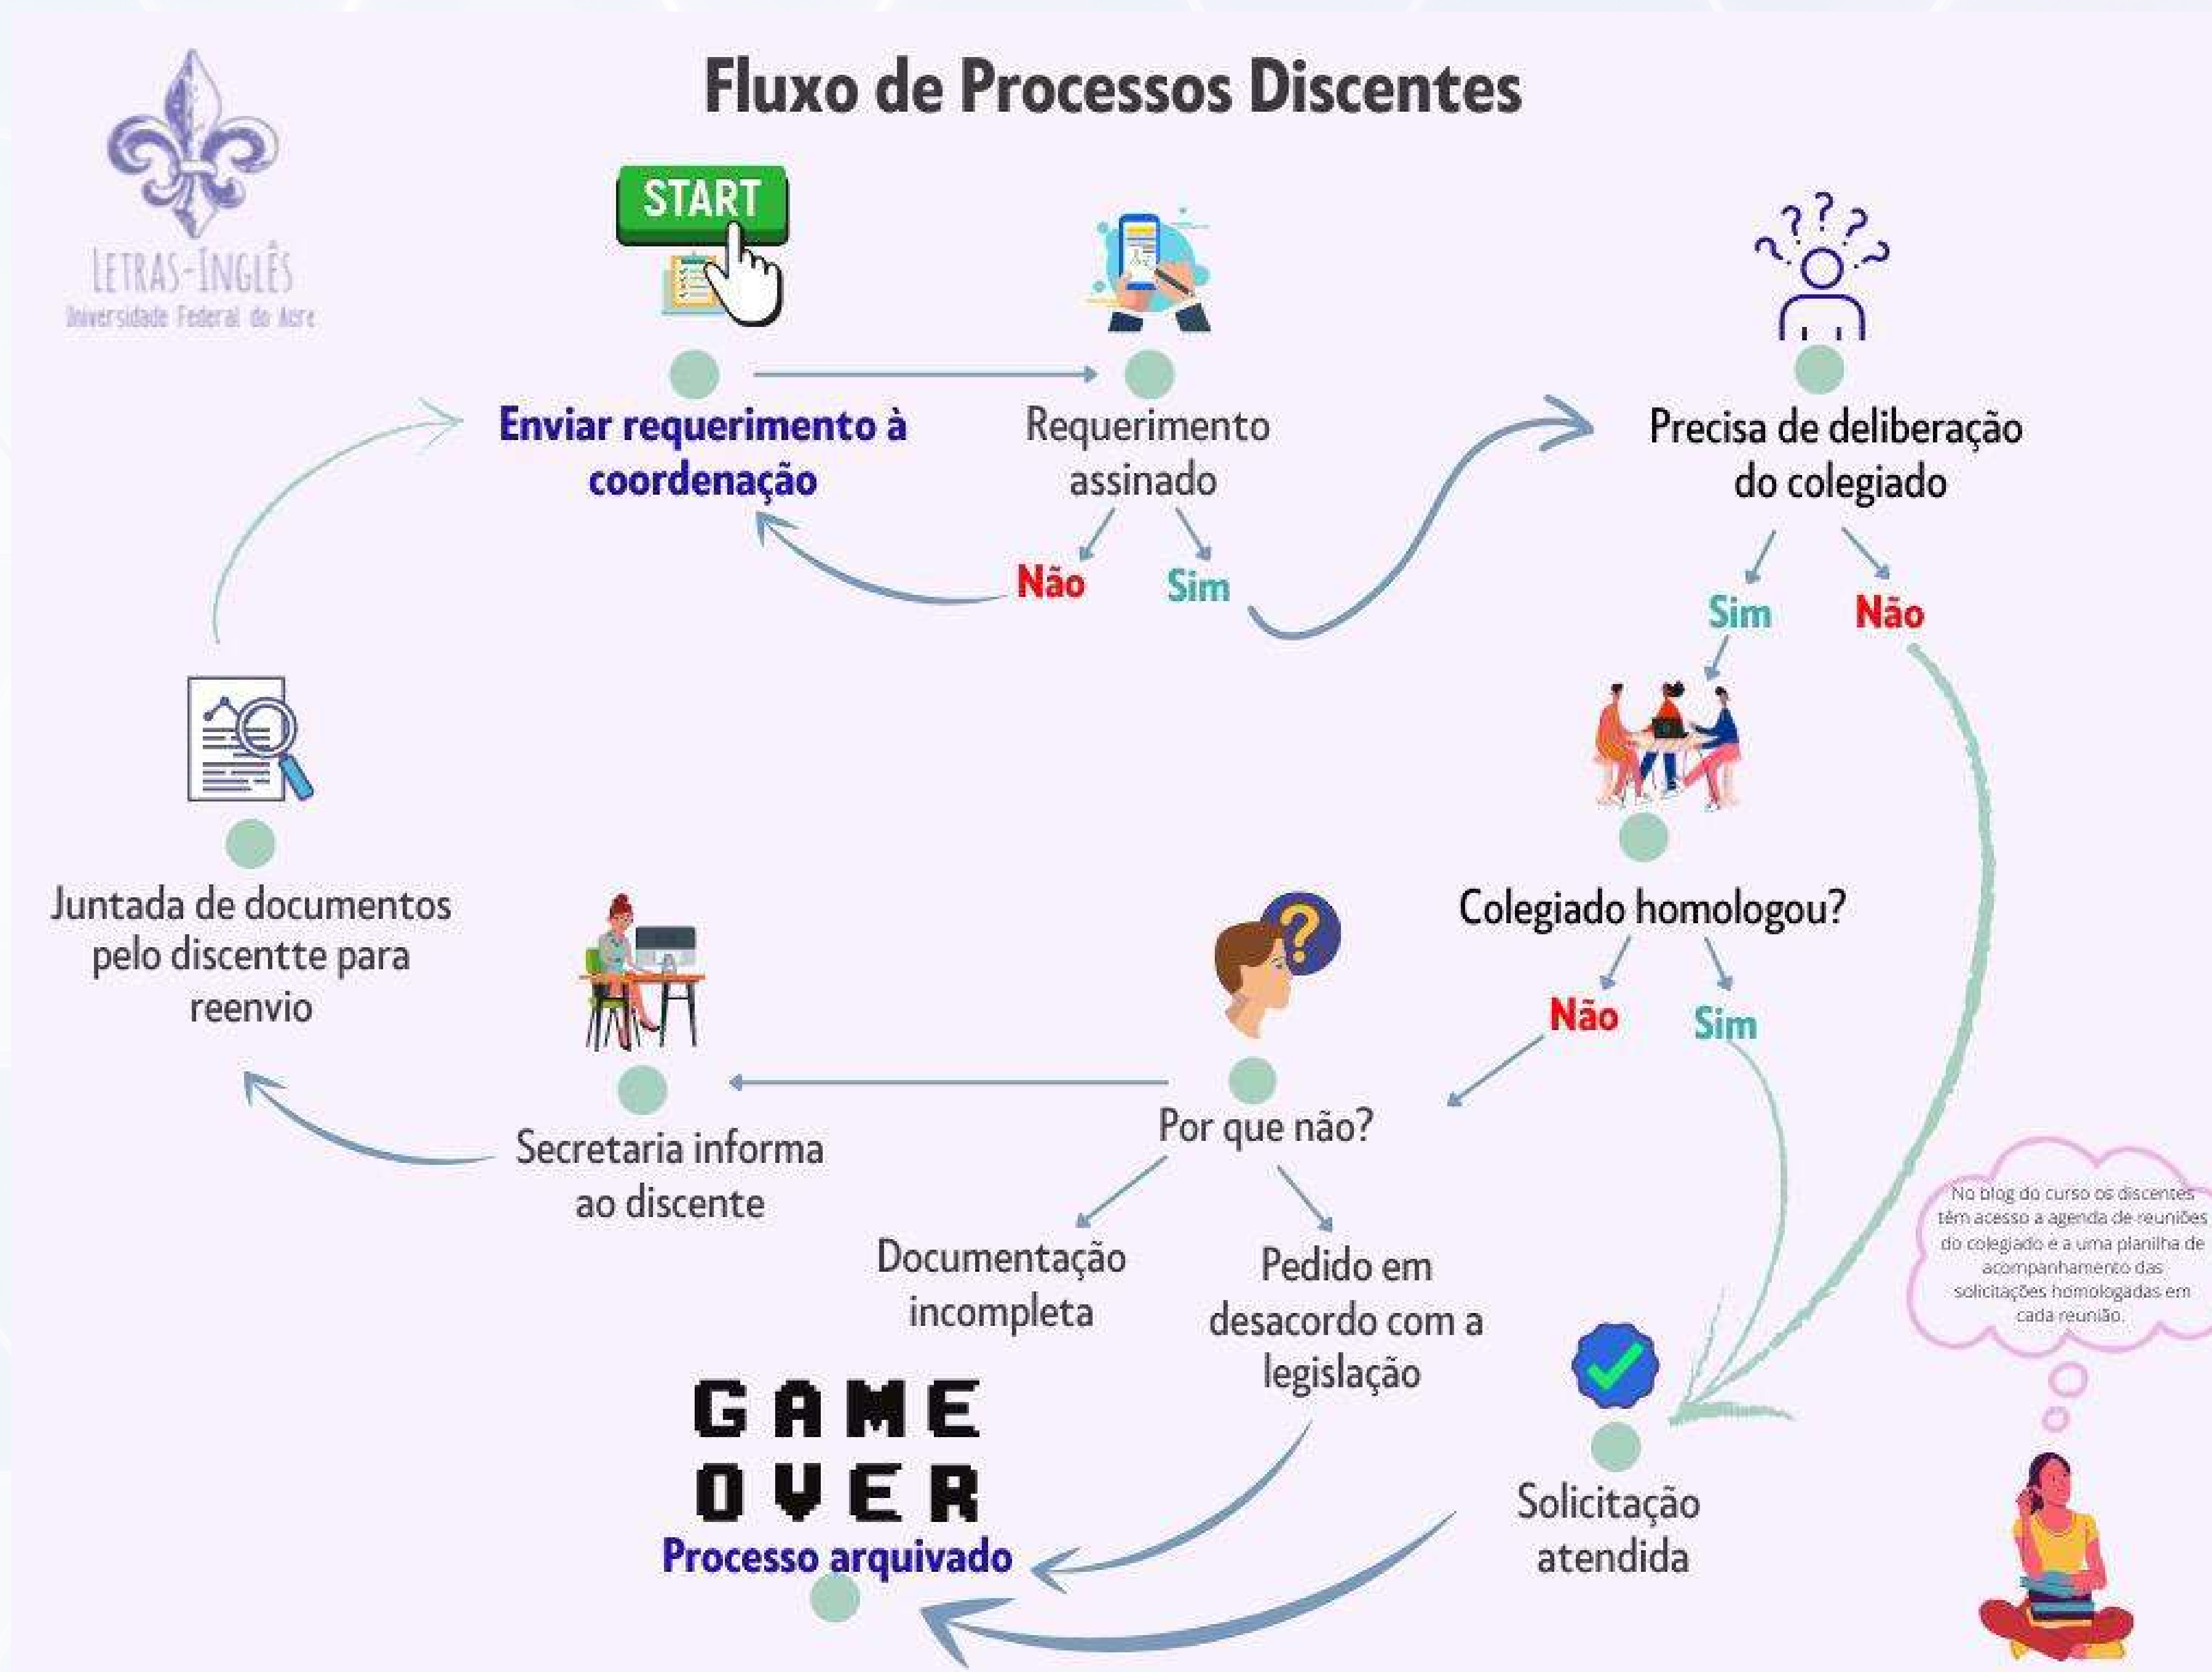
Fluxo de Processos Discentes

LETRAS-INGLÊS
Universidade Federal do Acre

START

Enviar requerimento à coordenação

Requerimento assinado

Não Sim

Precisa de deliberação do colegiado

Sim Não

Colegiado homologou?

Não Sim

Juntada de documentos pelo discentte para reenvio

Secretaria informa ao discente

Por que não?

Documentação incompleta

Pedido em desacordo com a legislação

GAME OVER
Processo arquivado

Solicitação atendida

No blog do curso os discentes têm acesso a agenda de reuniões do colegiado e a uma planilha de acompanhamento das solicitações homologadas em cada reunião.